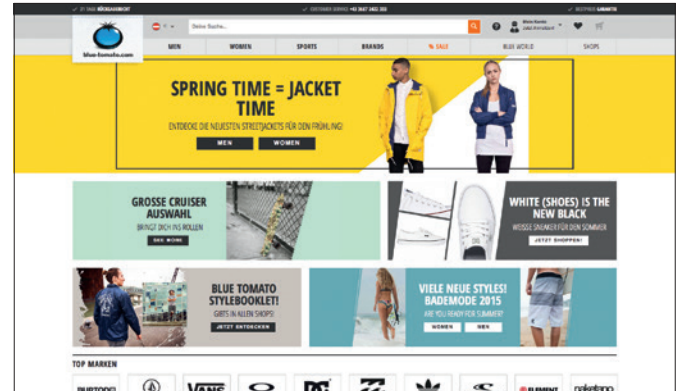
✓ 27 TAGE RÜCKGABERECHT ✓ CUSTOMER SERVICE +43 3647 2433 200 ✓ BESTPREIS GARANTIE

blue-tomato.com

Deine Suche...

MEN WOMEN SPORTS BRANDS % SALE BLUE WORLD SHOPS

SPRING TIME = JACKET TIME

ENTDECKE DIE NEUESTEN STREETJACKETS FÜR DEN FRÜHLING!

MEN WOMEN

GROSSE CRUISER AUSWAHL

BRINGT DICH INS ROLLEN

SEE MORE

WHITE (SHOES) IS THE NEW BLACK

WEISSE SNEAKER FÜR DEN SOMMER

JETZT SHOPPEN!

BLUE TOMATO STYLEBOOKLET!

GIBT'S IN ALLEN SHOPS!

JETZT ENTDECKEN

VIELE NEUE STYLES! BADEMODE 2015

ARE YOU READY FOR SUMMER?

WOMEN MEN

TOP MARKEN

BURTON VANS DC ELEMENT nakedsmo